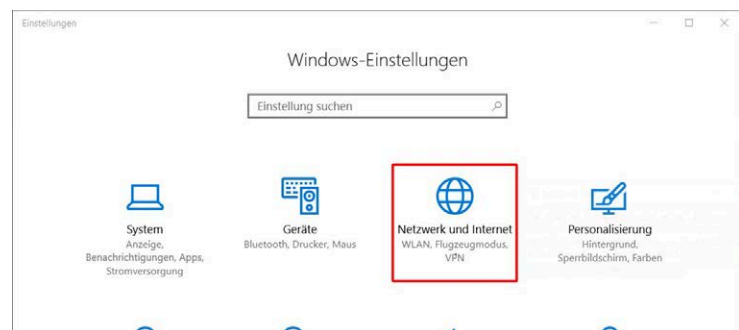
Einstellungen

Windows-Einstellungen

Einstellung suchen

System
Anzeige, Benachrichtigungen, Apps, Stromversorgung

Geräte
Bluetooth, Drucker, Maus

Netzwerk und Internet
WLAN, Flugzeugmodus, VPN

Personalisierung
Hintergrund, Sperrbildschirm, Farben